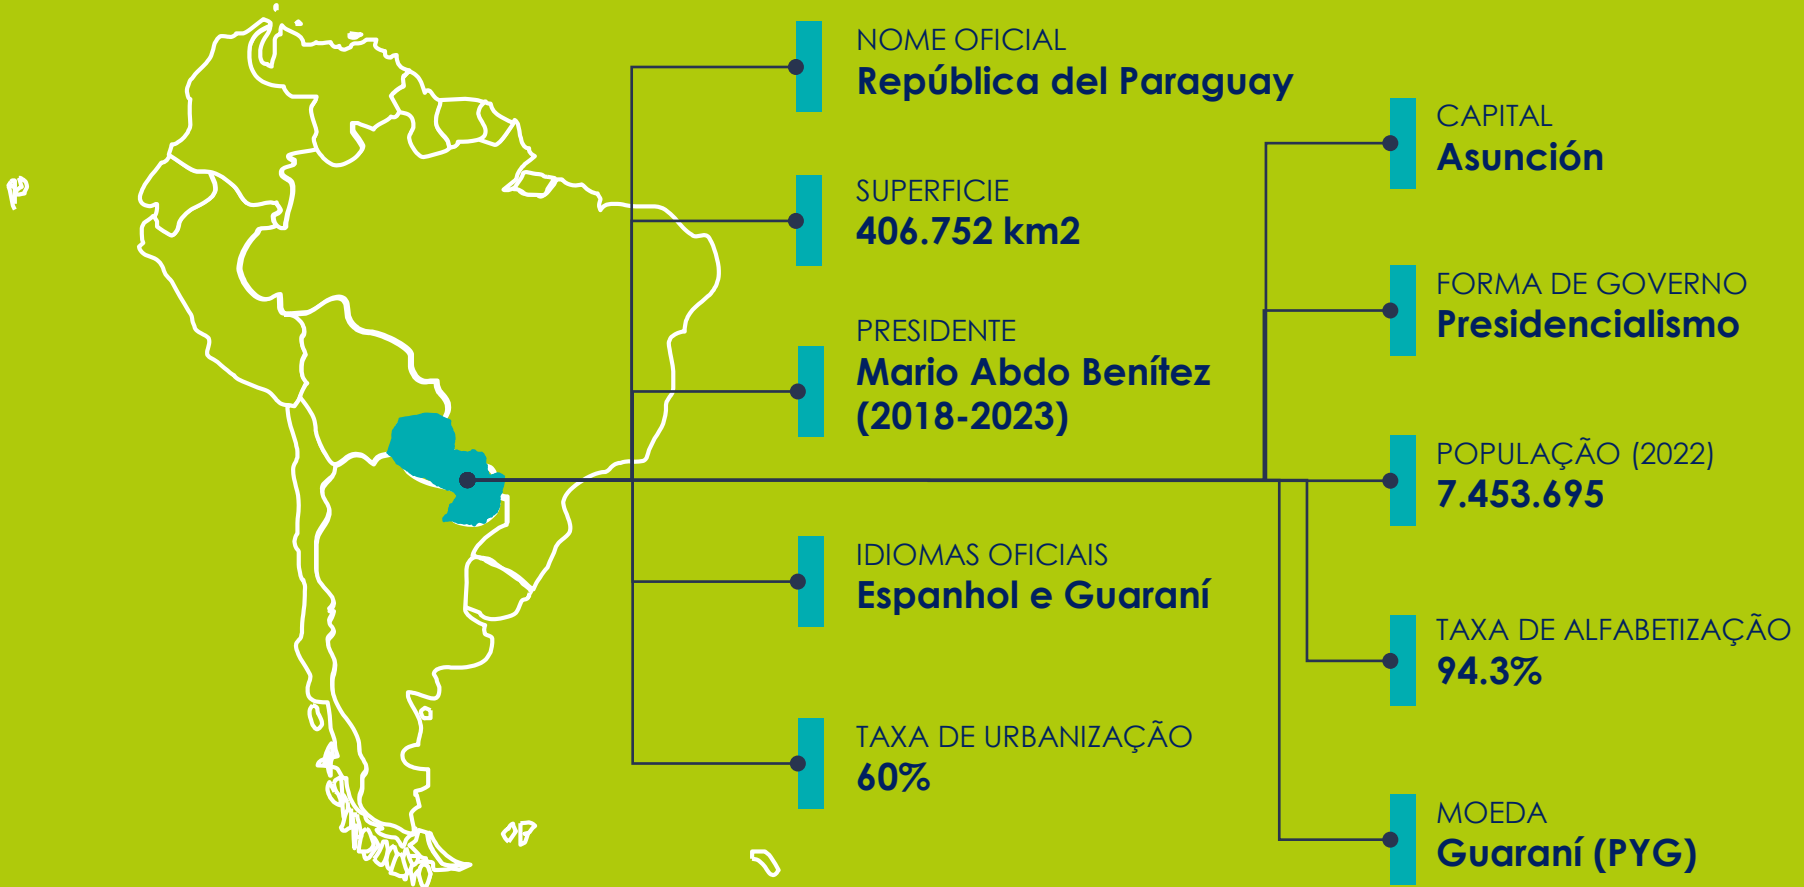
NOME OFICIAL
República del Paraguay

SUPERFICIE
406.752 km2

PRESIDENTE
Mario Abdo Benítez (2018-2023)

IDIOMAS OFICIAIS
Espanhol e Guaraní

TAXA DE URBANIZAÇÃO
60%

CAPITAL
Asunción

FORMA DE GOVERNO
Presidencialismo

POPULAÇÃO (2022)
7.453.695

TAXA DE ALFABETIZAÇÃO
94.3%

MOEDA
Guaraní (PYG)